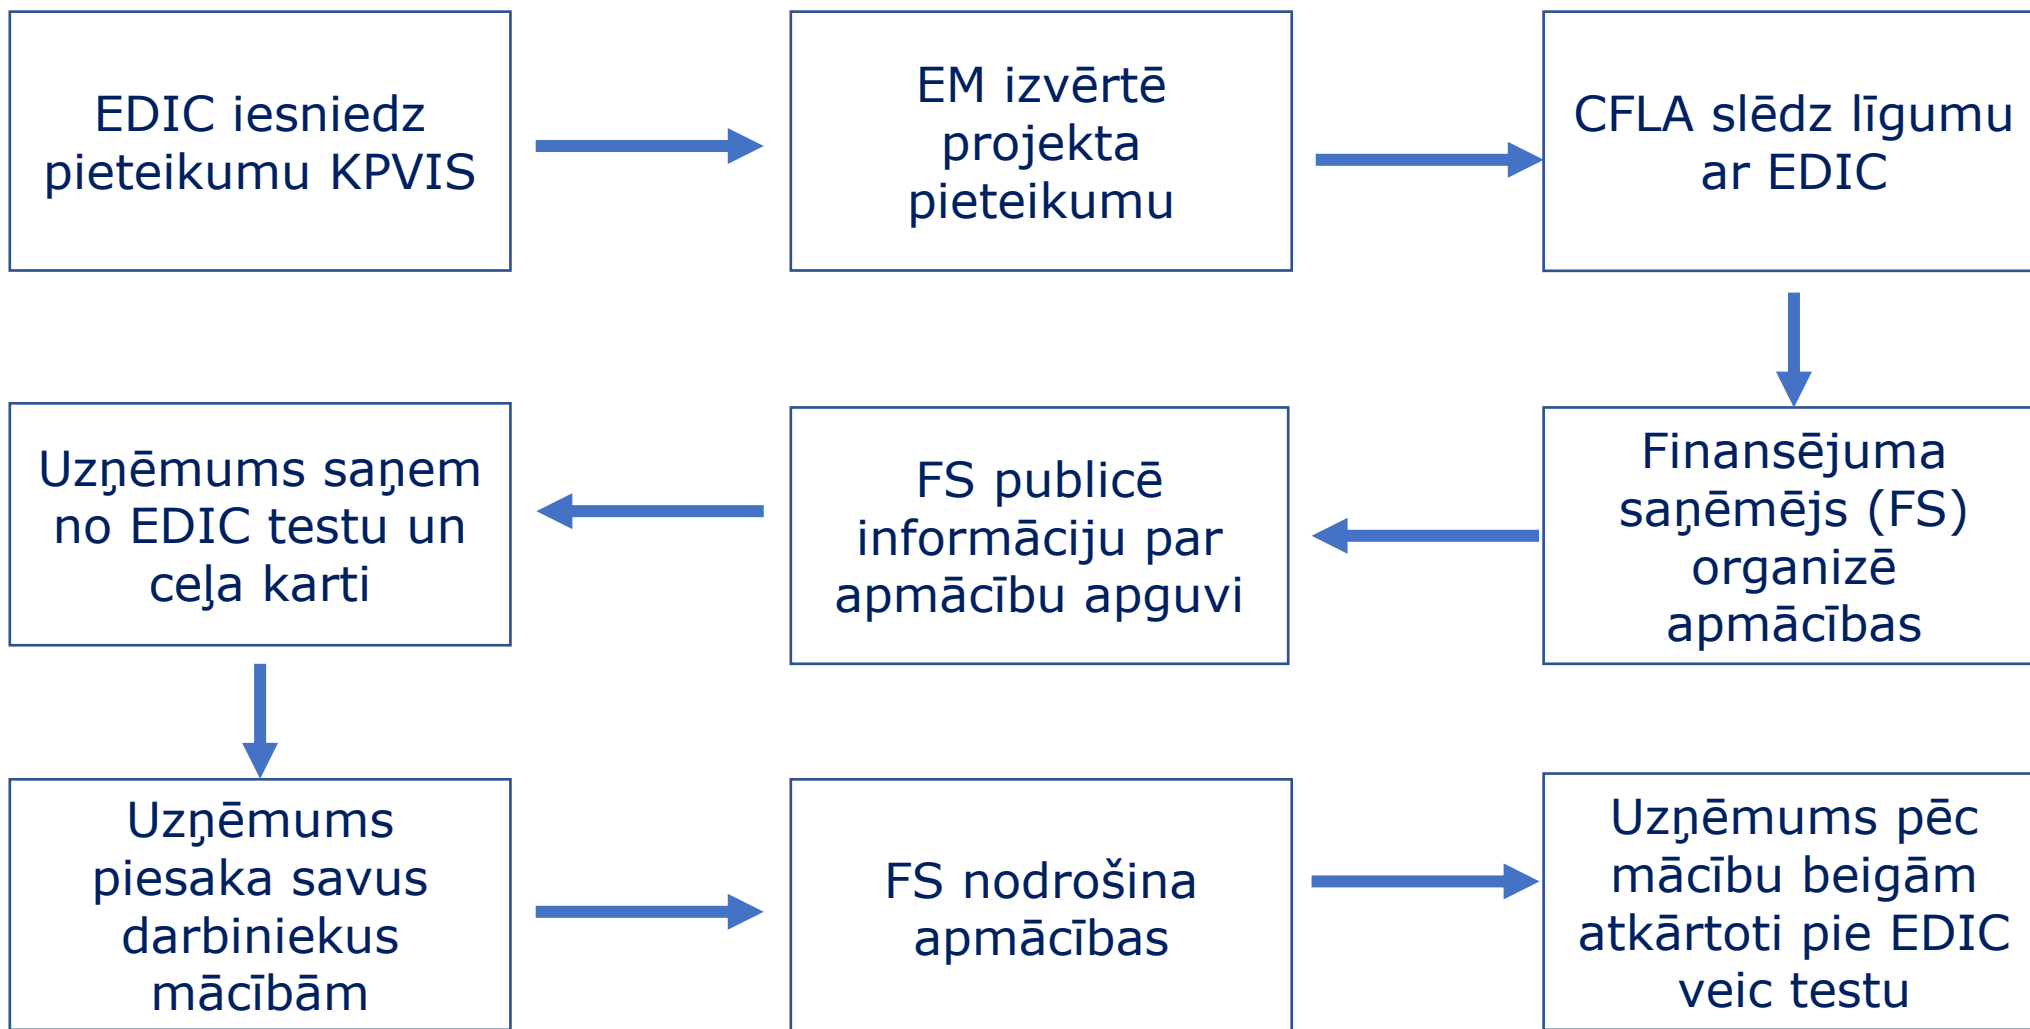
EDIC iesniedz pieteikumu KPVIS

EM izvērtē projekta pieteikumu

CFLA slēdz līgumu ar EDIC

Finansējuma saņēmējs (FS) organizē apmācības

FS publicē informāciju par apmācību apguvi

Uzņēmums saņem no EDIC testu un ceļa karti

Uzņēmums piesaka savus darbiniekus mācībām

FS nodrošina apmācības

Uzņēmums pēc mācību beigām atkārtoti pie EDIC veic testu